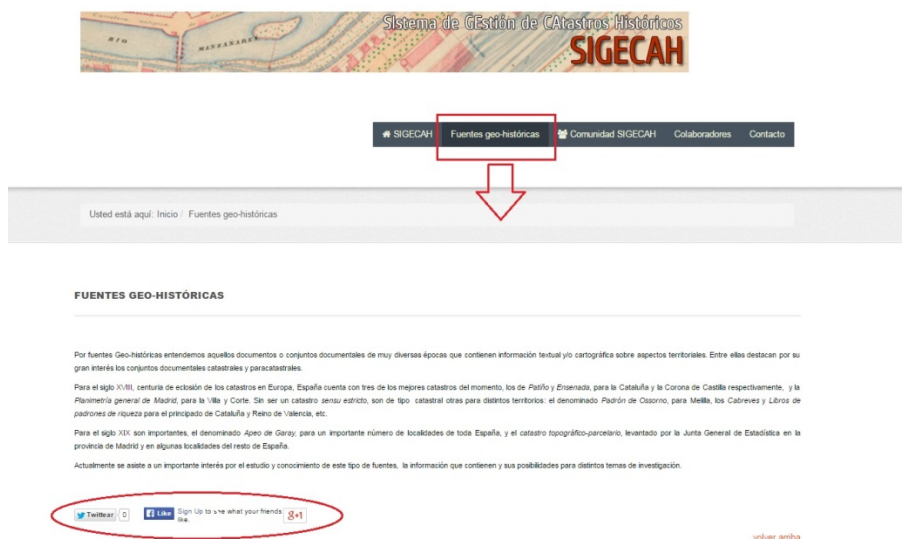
RIO MANZANARES

SIstema de GEstión de CAtastros Históricos
SIGECAH

SIGECAH | Fuentes geo-históricas | Comunidad SIGECAH | Colaboradores | Contacto

Usted está aquí: Inicio / Fuentes geo-históricas

FUENTES GEO-HISTÓRICAS

Por fuentes Geo-históricas entendemos aquellos documentos o conjuntos documentales de muy diversas épocas que contienen información textual y/o cartográfica sobre aspectos territoriales. Entre ellas destacan por su gran interés los conjuntos documentales catastrales y paracatastrales.

Para el siglo XVIII, centuria de eclosión de los catastros en Europa, España cuenta con tres de los mejores catastros del momento, los de Patiño y Ensenada, para la Cataluña y la Corona de Castilla respectivamente, y la Planimetría general de Madrid, para la Villa y Corte. Sin ser un catastro sensu estricto, son de tipo catastral otras para distintos territorios: el denominado Padrón de Ossorno, para Melilla, los Cabreves y Libros de padrones de riqueza para el principado de Cataluña y Reino de Valencia, etc.

Para el siglo XIX son importantes, el denominado Apeo de Garay, para un importante número de localidades de toda España, y el catastro topográfico-parcelario, levantado por la Junta General de Estadística en la provincia de Madrid y en algunas localidades del resto de España.

Actualmente se asiste a un importante interés por el estudio y conocimiento de este tipo de fuentes, la información que contienen y sus posibilidades para distintos temas de investigación.

Twittear 0 | Like | Sign Up to see what your friends like. | g+1

volver arriba